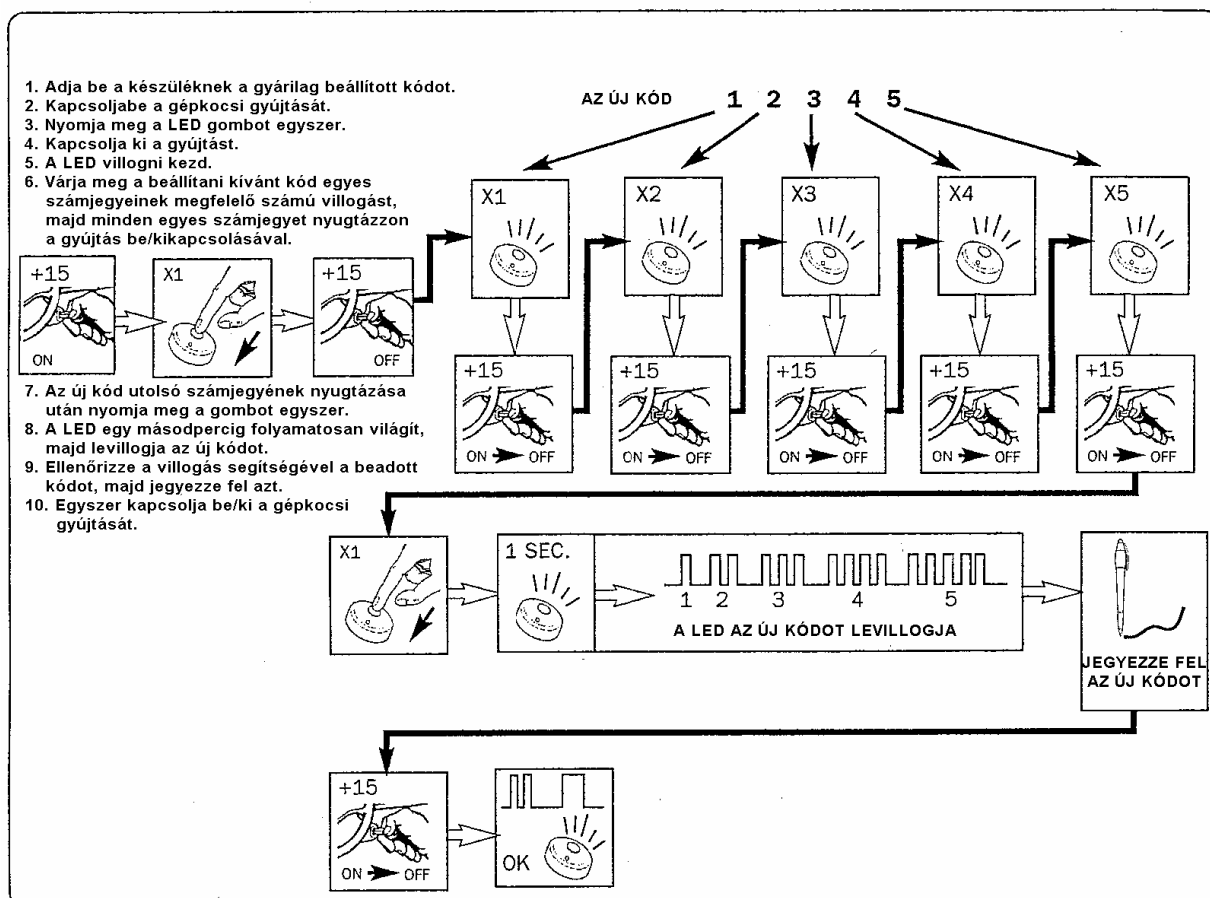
1. Adja be a készüléknek a gyárilag beállított kódot.
2. Kapcsoljabe a gépkocsi gyújtását.
3. Nyomja meg a LED gombot egyszer.
4. Kapcsolja ki a gyújtást.
5. A LED villogni kezd.
6. Várja meg a beállítani kívánt kód egyes számjegyeinek megfelelő számú villogást, majd minden egyes számjegyet nyugtázzon a gyújtás be/kikapcsolásával.

AZ ÚJ KÓD 1 2 3 4 5

+15
ON

X1

+15
OFF

X1

X2

X3

X4

X5

+15
ON OFF

+15
ON OFF

+15
ON OFF

+15
ON OFF

+15
ON OFF

7. Az új kód utolsó számjegyének nyugtázása után nyomja meg a gombot egyszer.
8. A LED egy másodpercig folyamatosan világít, majd levillogja az új kódot.
9. Ellenőrizze a villogás segítségével a beadott kódot, majd jegyezze fel azt.
10. Egyszer kapcsolja be/ki a gépkocsi gyújtását.

X1

1 SEC.

1 2 3 4 5

A LED AZ ÚJ KÓDOT LEVILLOGJA

JEGYEZZE FEL AZ ÚJ KÓDOT

+15
ON OFF

OK